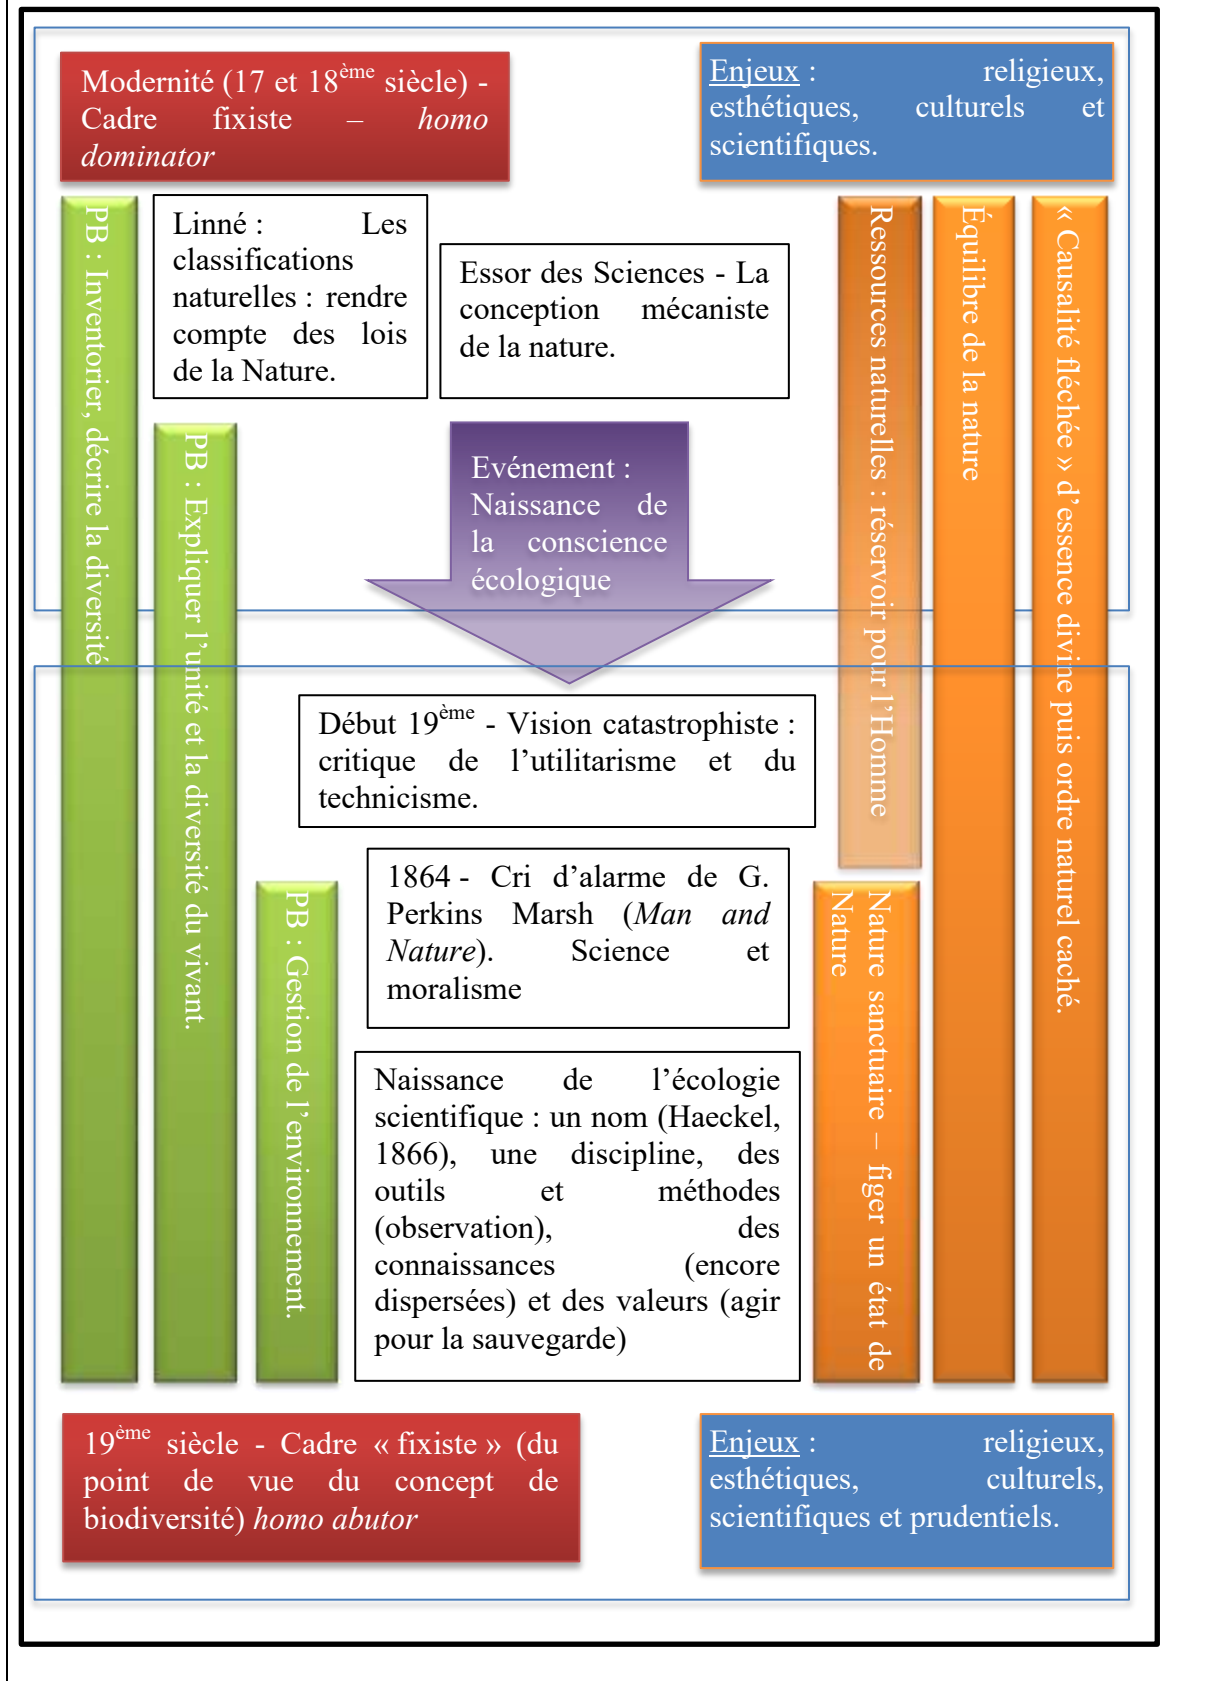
Modernité (17 et 18$^{ème}$ siècle) - Cadre fixiste – *homo dominator*

Enjeux : religieux, esthétiques, culturels et scientifiques.

PB : Inventorier, décrire la diversité

Linné : Les classifications naturelles : rendre compte des lois de la Nature.

Essor des Sciences - La conception mécaniste de la nature.

PB : Expliquer l'unité et la diversité du vivant.

Evénement : Naissance de la conscience écologique

Ressources naturelles : réservoir pour l'Homme

Équilibre de la nature

« Causalité fléchée » d'essence divine puis ordre naturel caché.

Début 19$^{ème}$ - Vision catastrophiste : critique de l'utilitarisme et du technicisme.

1864 - Cri d'alarme de G. Perkins Marsh (*Man and Nature*). Science et moralisme

PB : Gestion de l'environnement.

Nature sanctuaire – figer un état de Nature

Naissance de l'écologie scientifique : un nom (Haeckel, 1866), une discipline, des outils et méthodes (observation), des connaissances (encore dispersées) et des valeurs (agir pour la sauvegarde)

19$^{ème}$ siècle - Cadre « fixiste » (du point de vue du concept de biodiversité) *homo abutor*

Enjeux : religieux, esthétiques, culturels, scientifiques et prudentiels.